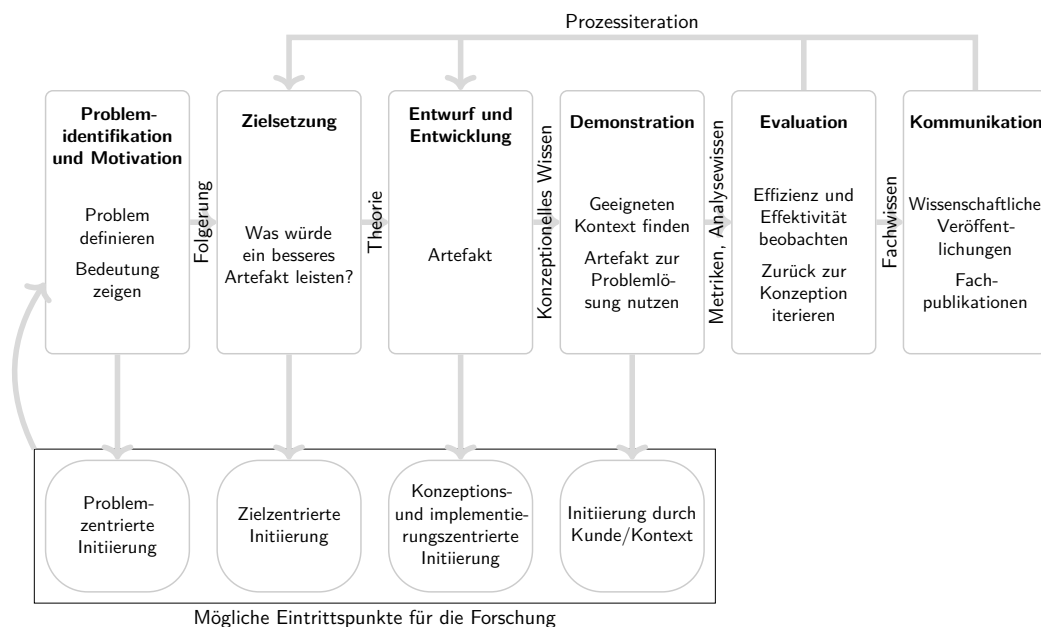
Prozessiteration

Problemidentifikation und Motivation

Problem definieren

Bedeutung zeigen

Folgerung

Zielsetzung

Was würde ein besseres Artefakt leisten?

Theorie

Entwurf und Entwicklung

Artefakt

Konzeptionelles Wissen

Demonstration

Geeigneten Kontext finden

Artefakt zur Problemlösung nutzen

Metriken, Analysewissen

Evaluation

Effizienz und Effektivität beobachten

Zurück zur Konzeption iterieren

Fachwissen

Kommunikation

Wissenschaftliche Veröffentlichungen

Fachpublikationen

Problemzentrierte Initiierung

Zielzentrierte Initiierung

Konzeptions- und implementierungszentrierte Initiierung

Initiierung durch Kunde/Kontext

Mögliche Eintrittspunkte für die Forschung